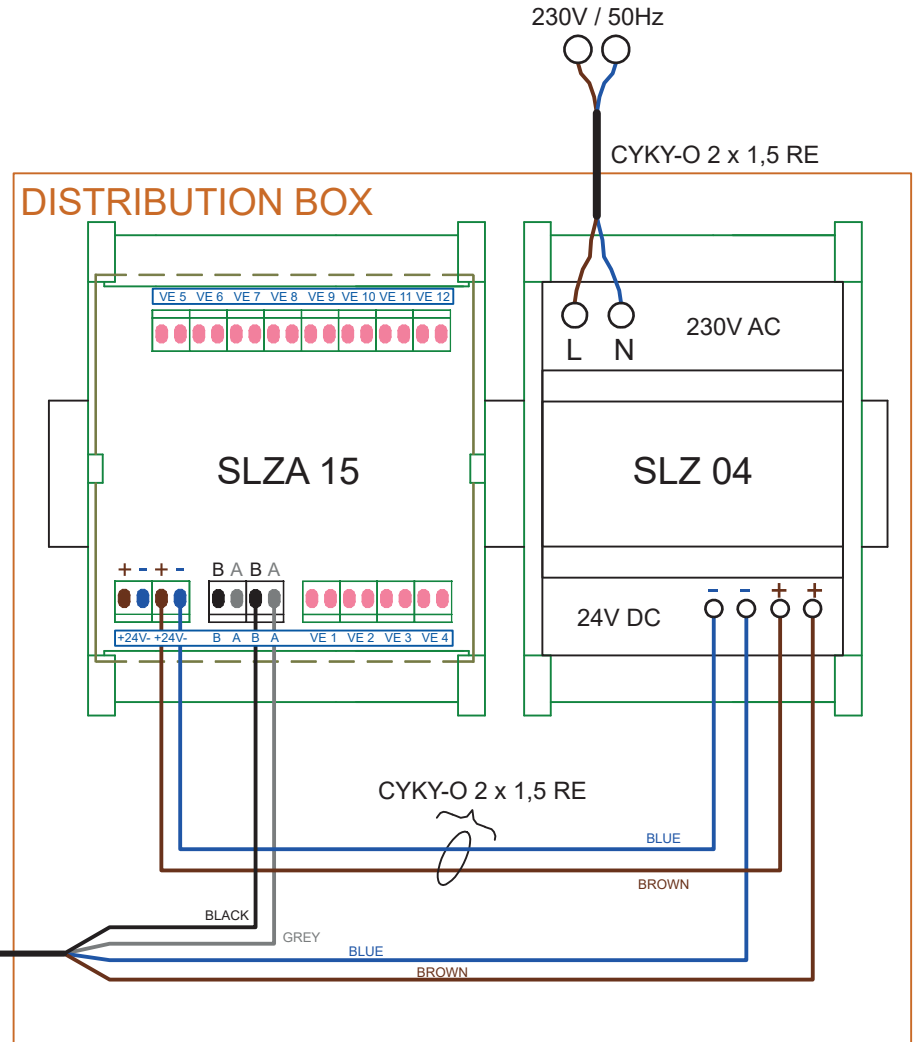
230V / 50Hz

CYKY-O 2 x 1,5 RE

DISTRIBUTION BOX

VE 5 VE 6 VE 7 VE 8 VE 9 VE 10 VE 11 VE 12

L N

230V AC

SLZA 15

SLZ 04

+ - + -

B A B A

+24V- +24V- B A B A VE 1 VE 2 VE 3 VE 4

24V DC

- - + +

CYKY-O 2 x 1,5 RE

BLUE

BROWN

BLACK

GREY

BLUE

BROWN